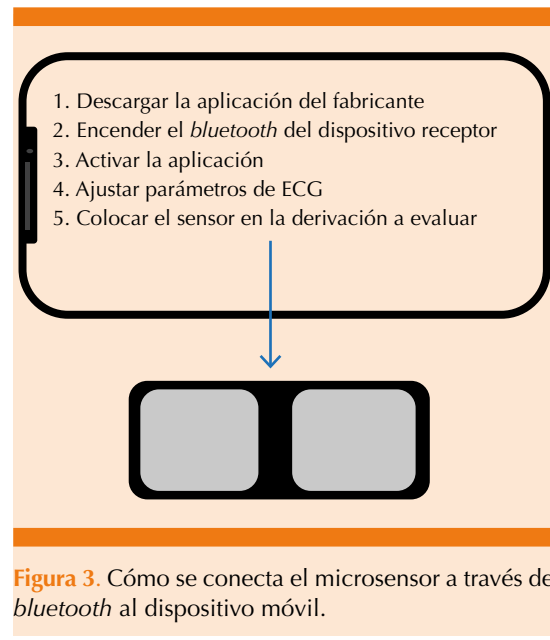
1. Descargar la aplicación del fabricante
2. Encender el *bluetooth* del dispositivo receptor
3. Activar la aplicación
4. Ajustar parámetros de ECG
5. Colocar el sensor en la derivación a evaluar

**Figura 3**. Cómo se conecta el microsensor a través de *bluetooth* al dispositivo móvil.